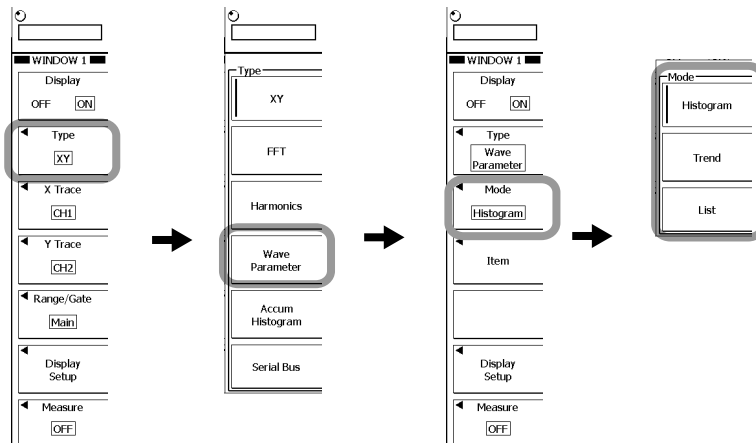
WINDOW 1
Display
OFF ON
Type
XY
X Trace
CH1
Y Trace
CH2
Range/Gate
Main
Display Setup
Measure
OFF

Type
XY
FFT
Harmonics
Wave Parameter
Accum Histogram
Serial Bus

WINDOW 1
Display
OFF ON
Type
Wave Parameter
Mode
Histogram
Item
Display Setup
Measure
OFF

Mode
Histogram
Trend
List